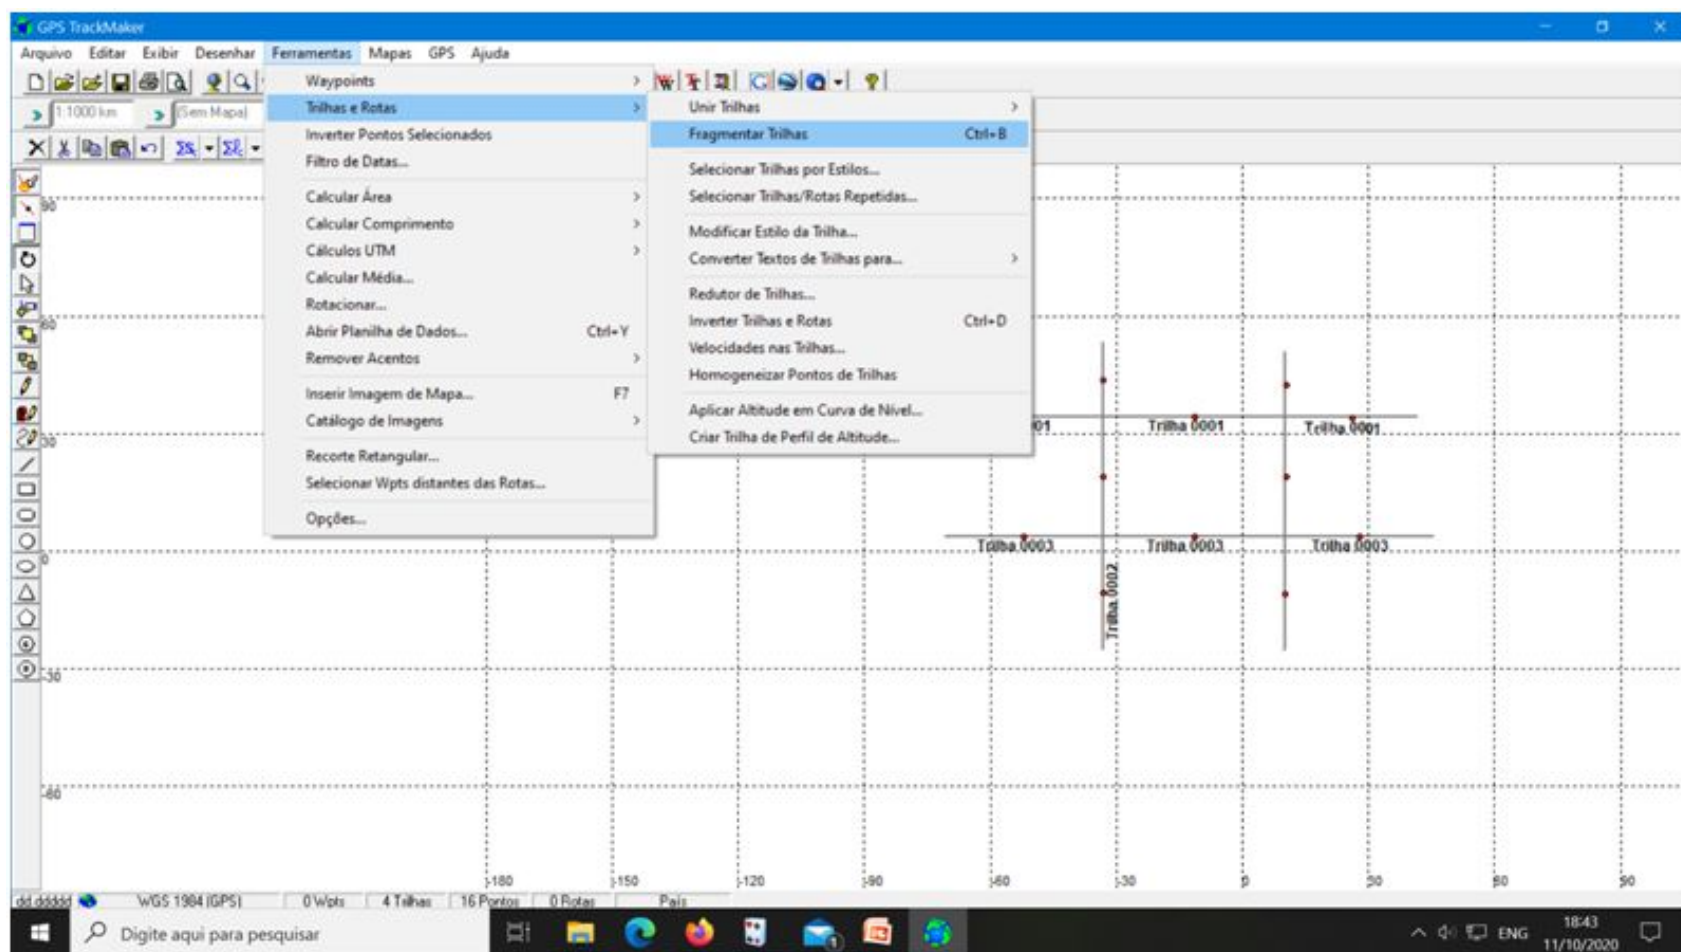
GPS TrackMaker

Arquivo Editar Exibir Desenhar Ferramentas Mapas GPS Ajuda

1:1000 km
(Sem Mapa)

Waypoints
Trilhas e Rotas
Inverter Pontos Selecionados
Filtro de Datas...
Calcular Área
Calcular Comprimento
Cálculos UTM
Calcular Média...
Rotacionar...
Abrir Planilha de Dados... Ctrl+Y
Remover Acentos
Inserir Imagem de Mapa... F7
Catálogo de Imagens
Recorte Retangular...
Selecionar Wpts distantes das Rotas...
Opções...

Unir Trilhas
Fragmentar Trilhas Ctrl+B
Selecionar Trilhas por Estilos...
Selecionar Trilhas/Rotas Repetidas...
Modificar Estilo da Trilha...
Converter Textos de Trilhas para...
Redutor de Trilhas...
Inverter Trilhas e Rotas Ctrl+D
Velocidades nas Trilhas...
Homogeneizar Pontos de Trilhas
Aplicar Altitude em Curva de Nível...
Criar Trilha de Perfil de Altitude...

90
60
30
0
-30
-60

01
Trilha 0001
Trilha 0001
Trilha 0003
Trilha 0003
Trilha 0003
Trilha 0002

-180 -150 -120 -90 -60 -30 0 30 60 90

dd.ddddd WGS 1984 (GPS) 0 Wpts 4 Trilhas 16 Pontos 0 Rotas País

Digite aqui para pesquisar
ENG 18:43 11/10/2020